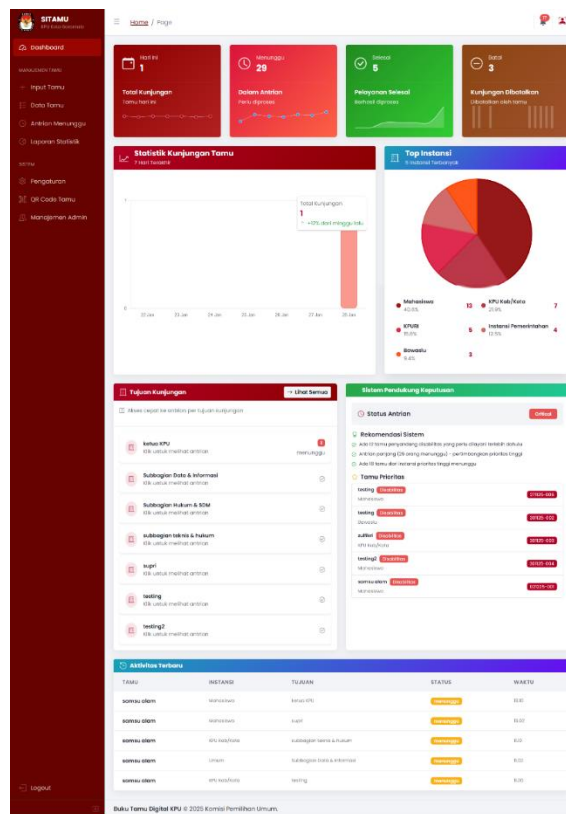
SITAMU
KPU Kota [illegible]

Dashboard
MANAJEMEN TAMU
Input Tamu
Data Tamu
Antrian Menunggu
Laporan Statistik
SISTEM
Pengaturan
QR Code Tamu
Manajemen Admin

Logout

Home / Page

Hari Ini
1
Total Kunjungan
Tamu hari ini

Menunggu
29
Dalam Antrian
Perlu diproses

Selesai
5
Pelayanan Selesai
Berhasil diproses

Batal
3
Kunjungan Dibatalkan
Dibatalkan oleh tamu

Statistik Kunjungan Tamu
7 Hari Terakhir

Total Kunjungan
1
+0% dari minggu lalu

1
0
22 Jan
23 Jan
24 Jan
25 Jan
26 Jan
27 Jan
28 Jan

Top Instansi
5 Instansi Terbanyak

Mahasiswa 40.6% 13
KPU Kab/Kota 21.9% 7
KPURI 15.6% 5
Instansi Pemerintahan 12.5% 4
Bawaslu 9.4% 3

Tujuan Kunjungan
→ Lihat Semua
Menu cepat ke antrian per tujuan kunjungan

ketua KPU
Klik untuk melihat antrian
2
menunggu

Subbagian Data & Informasi
Klik untuk melihat antrian

Subbagian Hukum & SDM
Klik untuk melihat antrian

subbagian teknis & hukum
Klik untuk melihat antrian

supri
Klik untuk melihat antrian

testing
Klik untuk melihat antrian

testing2
Klik untuk melihat antrian

Sistem Pendukung Keputusan

Status Antrian
Optimal

Rekomendasi Sistem
Ada 17 tamu penyandang disabilitas yang perlu dilayani terlebih dahulu
Antrian panjang (29 orang menunggu) - pertimbangkan prioritas tinggi
Ada 13 tamu dari instansi prioritas tinggi menunggu

Tamu Prioritas
testing Disabilitas
Mahasiswa
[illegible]

testing Disabilitas
Bawaslu
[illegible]

sultan Disabilitas
KPU Kab/Kota
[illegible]

testing2 Disabilitas
Mahasiswa
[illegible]

somsu alam Disabilitas
Mahasiswa
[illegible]

Aktivitas Terbaru

| TAMU | INSTANSI | TUJUAN | STATUS | WAKTU |
|---|---|---|---|---|
| somsu alam | Mahasiswa | ketua KPU | Menunggu | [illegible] |
| somsu alam | Mahasiswa | supri | Menunggu | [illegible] |
| somsu alam | KPU Kab/Kota | subbagian teknis & hukum | Menunggu | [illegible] |
| somsu alam | Umum | Subbagian Data & Informasi | Menunggu | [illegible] |
| somsu alam | KPU Kab/Kota | testing | Menunggu | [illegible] |

Buku Tamu Digital KPU © 2025 Komisi Pemilihan Umum.